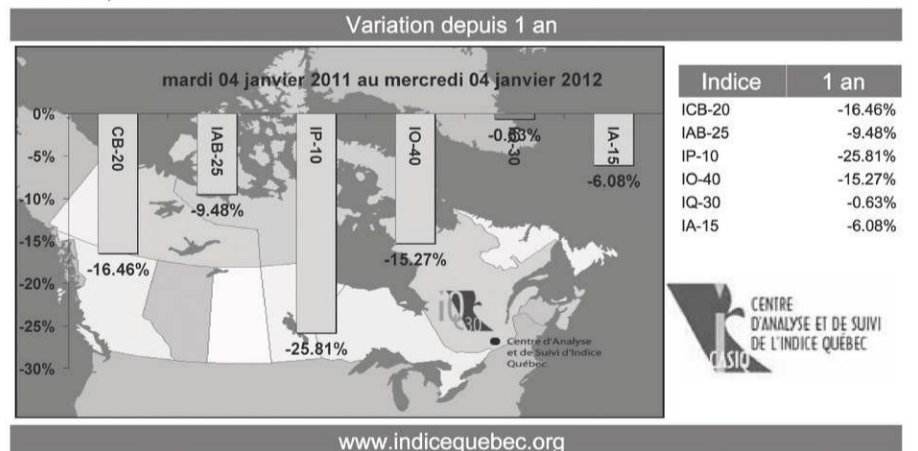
Variation depuis 1 an

mardi 04 janvier 2011 au mercredi 04 janvier 2012

0%
-5%
-10%
-15%
-20%
-25%
-30%

CB-20
-16.46%
IAB-25
-9.48%
IP-10
-25.81%
IO-40
-15.27%
IQ-30
-0.63%
IA-15
-6.08%

iQ 30
Centre d'Analyse et de Suivi d'Indice Québec

| Indice | 1 an |
|---|---|
| ICB-20 | -16.46% |
| IAB-25 | -9.48% |
| IP-10 | -25.81% |
| IO-40 | -15.27% |
| IQ-30 | -0.63% |
| IA-15 | -6.08% |

CASIQ
CENTRE D'ANALYSE ET DE SUIVI DE L'INDICE QUÉBEC

www.indicequebec.org